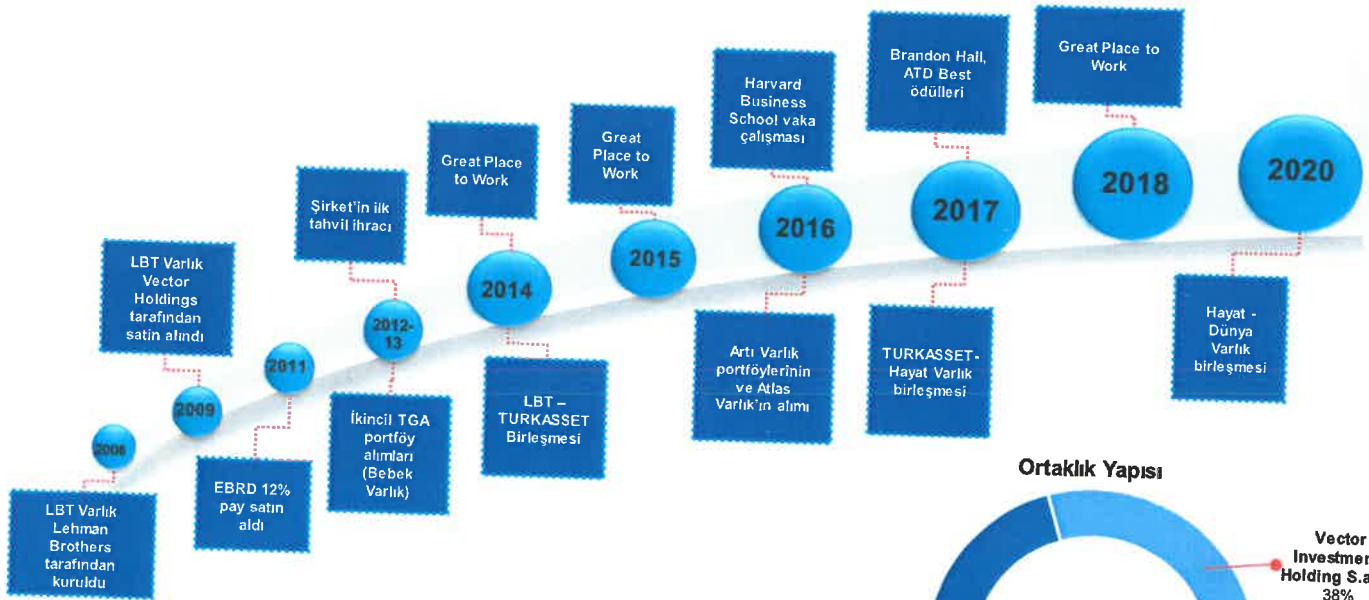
2006

LBT Varlık Lehman Brothers tarafından kuruldu

2009

LBT Varlık Vector Holdings tarafından satın alındı

2011

EBRD 12% pay satın aldı

2012-13

Şirket'in ilk tahvil ihracı

İkincil TGA portföy alımları (Bebek Varlık)

2014

Great Place to Work

LBT – TURKASSET Birleşmesi

2015

Great Place to Work

2016

Harvard Business School vaka çalışması

Artı Varlık portföylerinin ve Atlas Varlık'ın alımı

2017

Brandon Hall, ATD Best ödülleri

TURKASSET-Hayat Varlık birleşmesi

2018

Great Place to Work

2020

Hayat - Dünya Varlık birleşmesi

Ortaklık Yapısı

Vector Investmen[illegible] Holding S.a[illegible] 38%